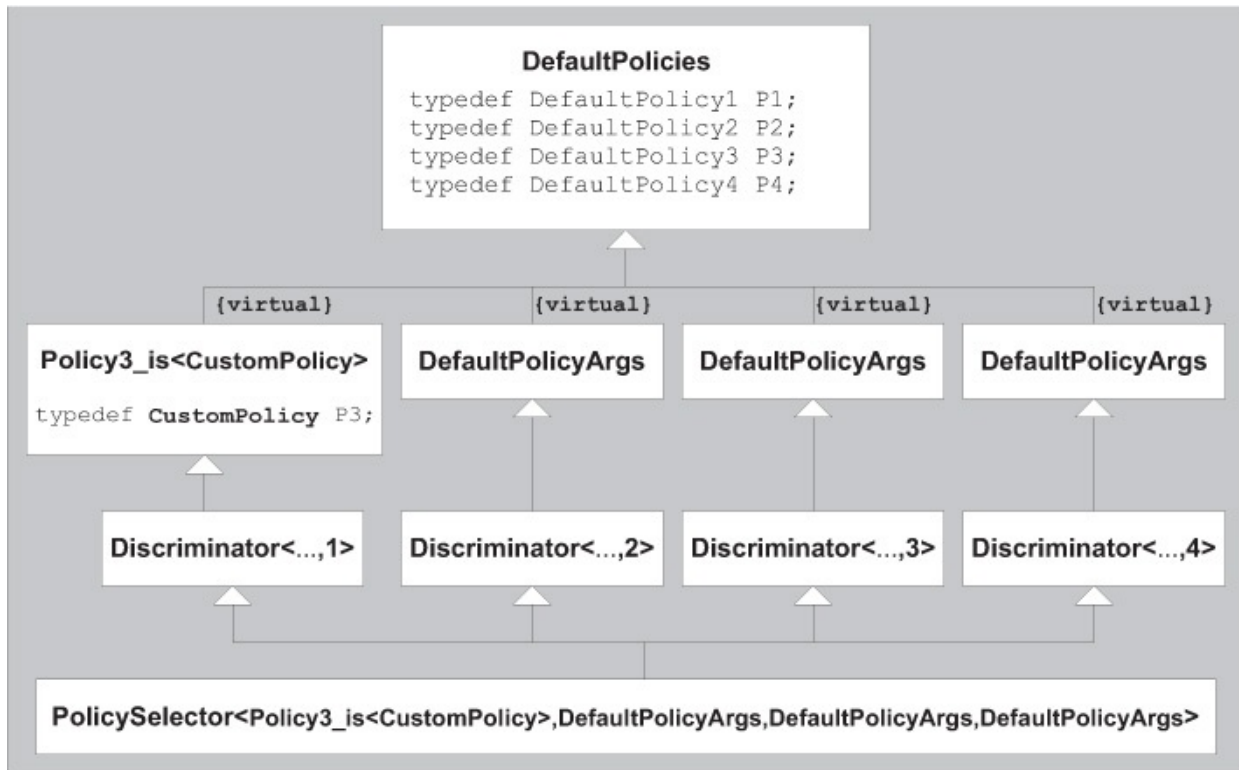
DefaultPolicies

typedef DefaultPolicy1 P1;
typedef DefaultPolicy2 P2;
typedef DefaultPolicy3 P3;
typedef DefaultPolicy4 P4;

{virtual}

{virtual}

{virtual}

{virtual}

Policy3_is<CustomPolicy>

typedef CustomPolicy P3;

DefaultPolicyArgs

DefaultPolicyArgs

DefaultPolicyArgs

Discriminator<...,1>

Discriminator<...,2>

Discriminator<...,3>

Discriminator<...,4>

PolicySelector<Policy3_is<CustomPolicy>,DefaultPolicyArgs,DefaultPolicyArgs,DefaultPolicyArgs>